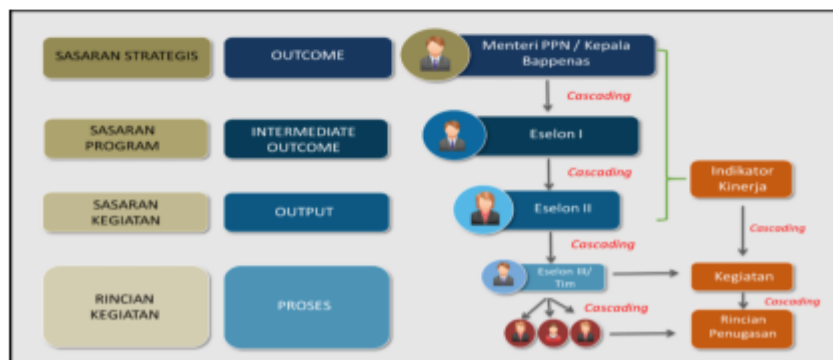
SASARAN STRATEGIS

OUTCOME

Menteri PPN / Kepala Bappenas

Cascading

SASARAN PROGRAM

INTERMEDIATE OUTCOME

Eselon I

Cascading

SASARAN KEGIATAN

OUTPUT

Eselon II

Indikator Kinerja

Cascading

Cascading

RINCIAN KEGIATAN

PROSES

Eselon III/ Tim

Kegiatan

Cascading

Cascading

Rincian Penugasan